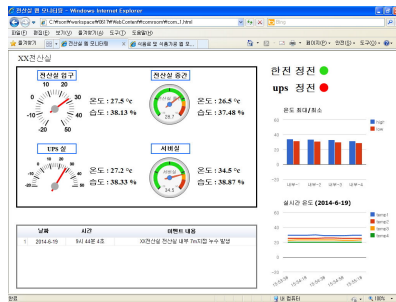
전산실 온 모니터링 - Windows Internet Explorer

C:\Wsom\Workspace\WEB-INF\WebContent\Wcomsom\Wcom_1.html

파일(F) 편집(E) 보기(V) 즐겨찾기(A) 도구(T) 도움말(H)

즐겨찾기 | 전산실 온 모니터링 | 이용료 및 식품가공 정

XX전산실

전산실 입구

온도 : 27.5 °c
습도 : 38.13 %

전산실 중간

온도 : 26.5 °c
습도 : 37.48 %

UPS 실

온도 : 27.2 °c
습도 : 38.33 %

서버실

온도 : 34.5 °c
습도 : 38.87 %

한전 정전

ups 정전

온도 최대/최소

high
low

실시간 온도 (2014-6-19)

temp1
temp2
temp3
temp4

| 날짜 | 시간 | 이벤트 내용 |
|---|---|---|
| 1 2014-6-19 | 9시 44분 4초 | XX전산실 전산실 내부 7m지점 누수 발생 |

완료 | 내 컴퓨터 | 100%